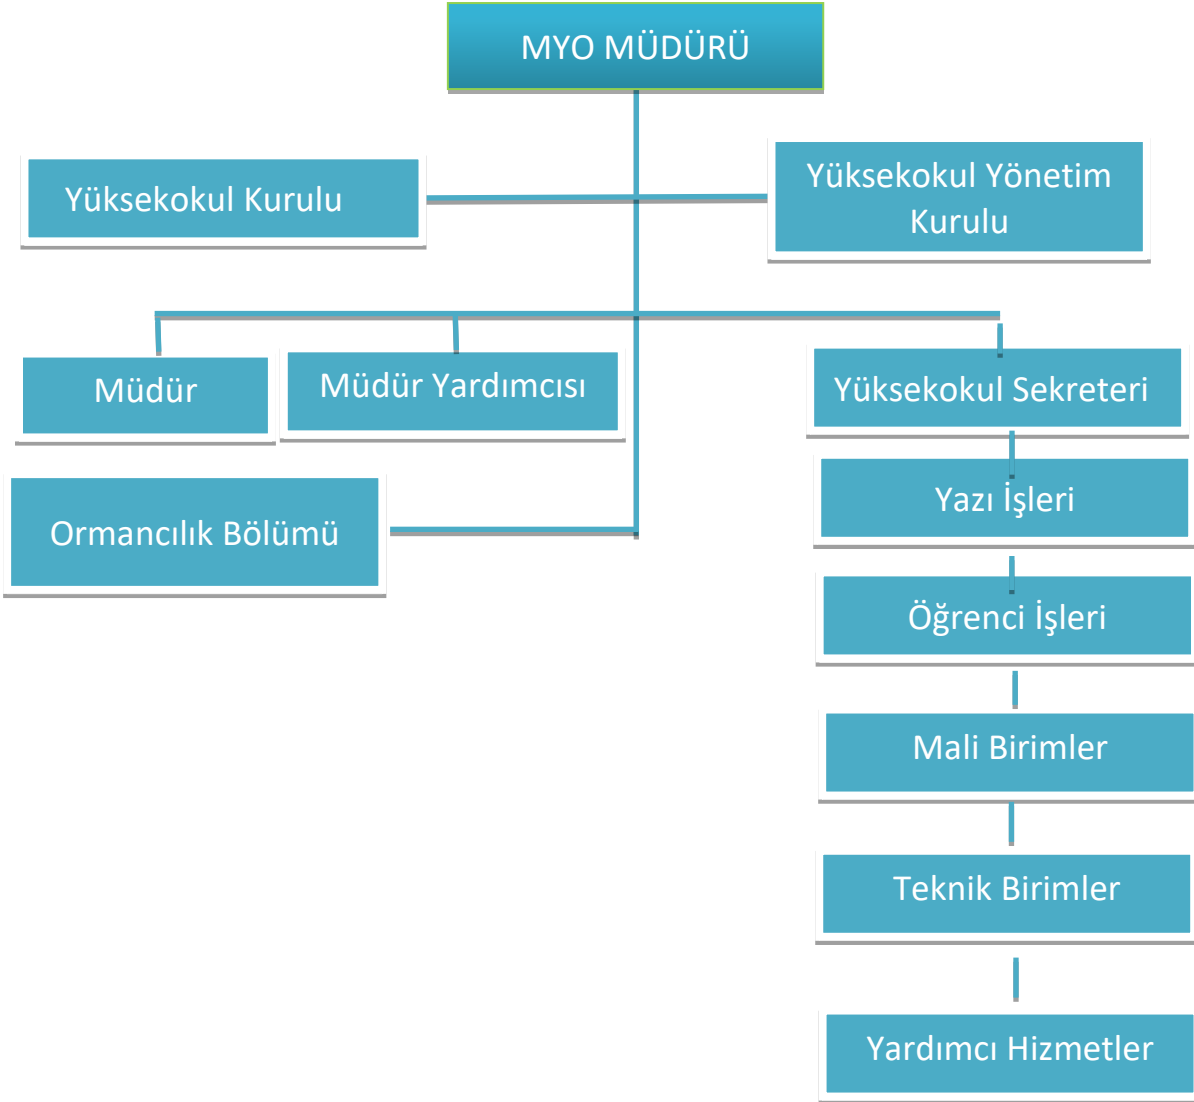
MYO MÜDÜRÜ

Yüksekokul Kurulu

Yüksekokul Yönetim Kurulu

Müdür

Müdür Yardımcısı

Yüksekokul Sekreteri

Ormancılık Bölümü

Yazı İşleri

Öğrenci İşleri

Mali Birimler

Teknik Birimler

Yardımcı Hizmetler